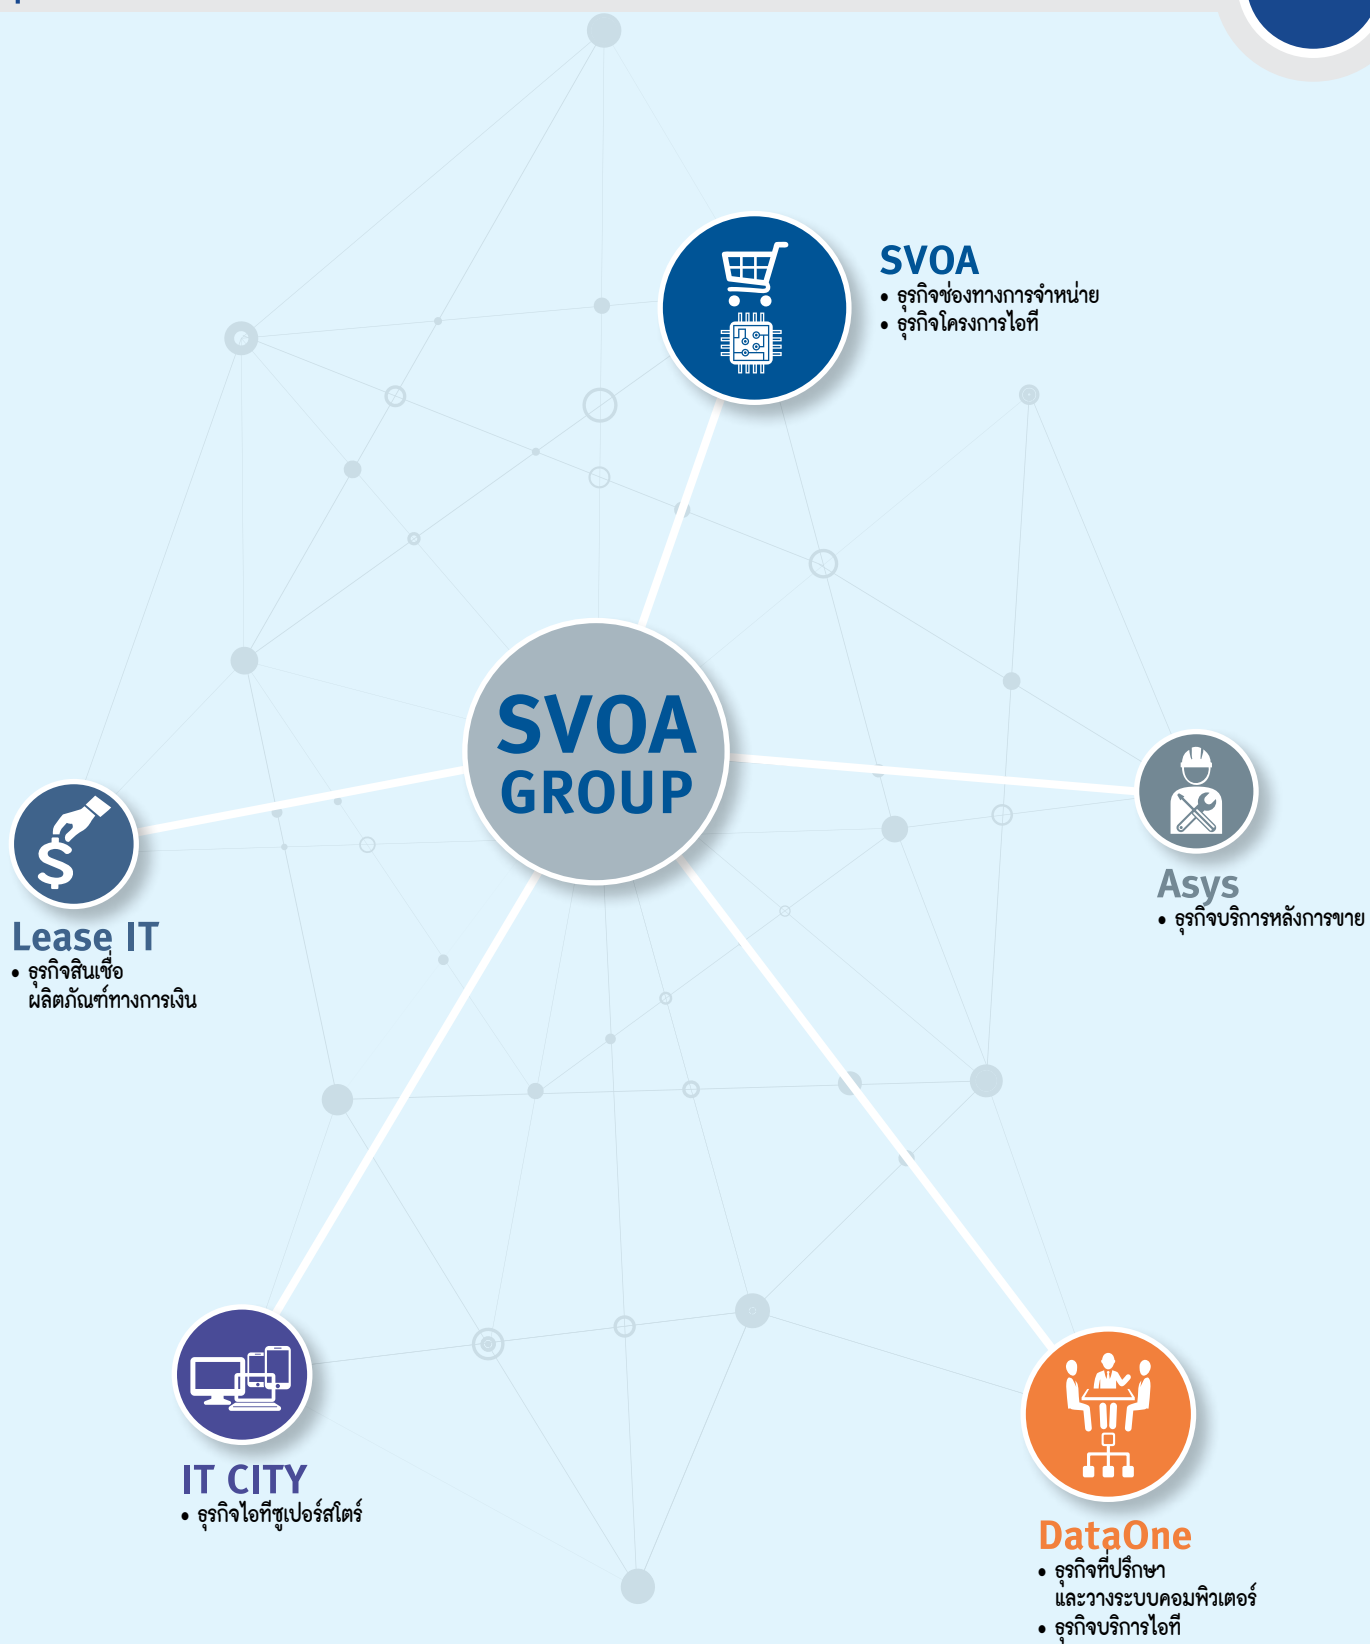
SVOA
• ธุรกิจช่องทางการจำหน่าย
• ธุรกิจโครงการไอที

SVOA
GROUP

Lease IT
• ธุรกิจสินเชื่อ ผลิตภัณฑ์ทางการเงิน

Asys
• ธุรกิจบริการหลังการขาย

IT CITY
• ธุรกิจไอทีซูเปอร์สโตร์

DataOne
• ธุรกิจที่ปรึกษา และวางระบบคอมพิวเตอร์
• ธุรกิจบริการไอที